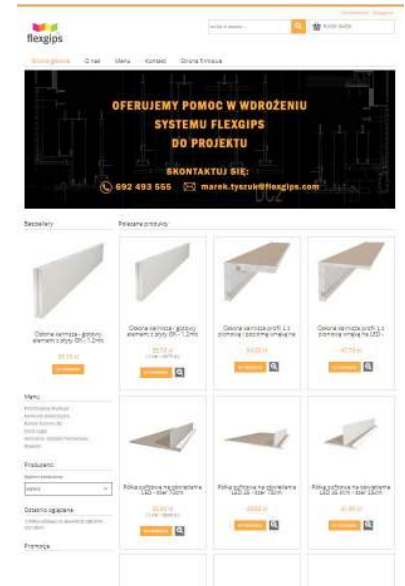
flexgips

Zarejestruj · Zaloguj

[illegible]

Koszyk pusty

Strona główna · O nas · Menu · Kontakt · Strona firmowa

OFERUJEMY POMOC W WDROŻENIU SYSTEMU FLEXGIPS DO PROJEKTU

SKONTAKTUJ SIĘ:

692 493 555 · marek.tyszuk@flexgips.com

Bestsellery

Osłona karnisza - gotowy element z płyty GK - 1,2mb

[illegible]

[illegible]

Menu

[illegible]
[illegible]
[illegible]
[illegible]
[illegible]
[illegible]

Producenci

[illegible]

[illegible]

Ostatnio oglądane

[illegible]

Promocje

Polecane produkty

Osłona karnisza - gotowy element z płyty GK - 1,2mb
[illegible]
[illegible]

Osłona karnisza profil 1,1 pionowy i poziomy miejsca na LED - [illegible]
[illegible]
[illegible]

Osłona karnisza profil 1,1 pionowy miejsca na LED - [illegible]
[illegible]
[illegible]

Półka sufitowa na oświetlenie LED 15 - ster 70cm
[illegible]
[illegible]

Półka sufitowa na oświetlenie LED 15 - ster 70cm
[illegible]
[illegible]

Półka sufitowa na oświetlenie LED 15 5cm - ster 18cm
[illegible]
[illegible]